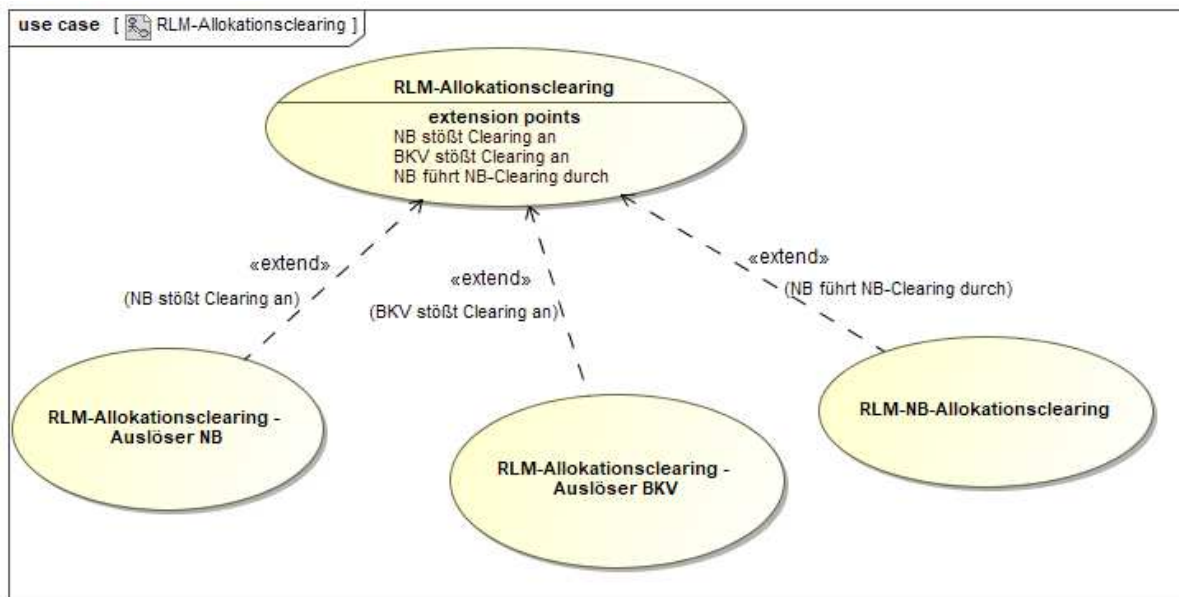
use case [ RLM-Allokationsclearing ]

RLM-Allokationsclearing

extension points
NB stößt Clearing an
BKV stößt Clearing an
NB führt NB-Clearing durch

«extend»
(NB stößt Clearing an)

«extend»
(BKV stößt Clearing an)

«extend»
(NB führt NB-Clearing durch)

RLM-Allokationsclearing - Auslöser NB

RLM-Allokationsclearing - Auslöser BKV

RLM-NB-Allokationsclearing